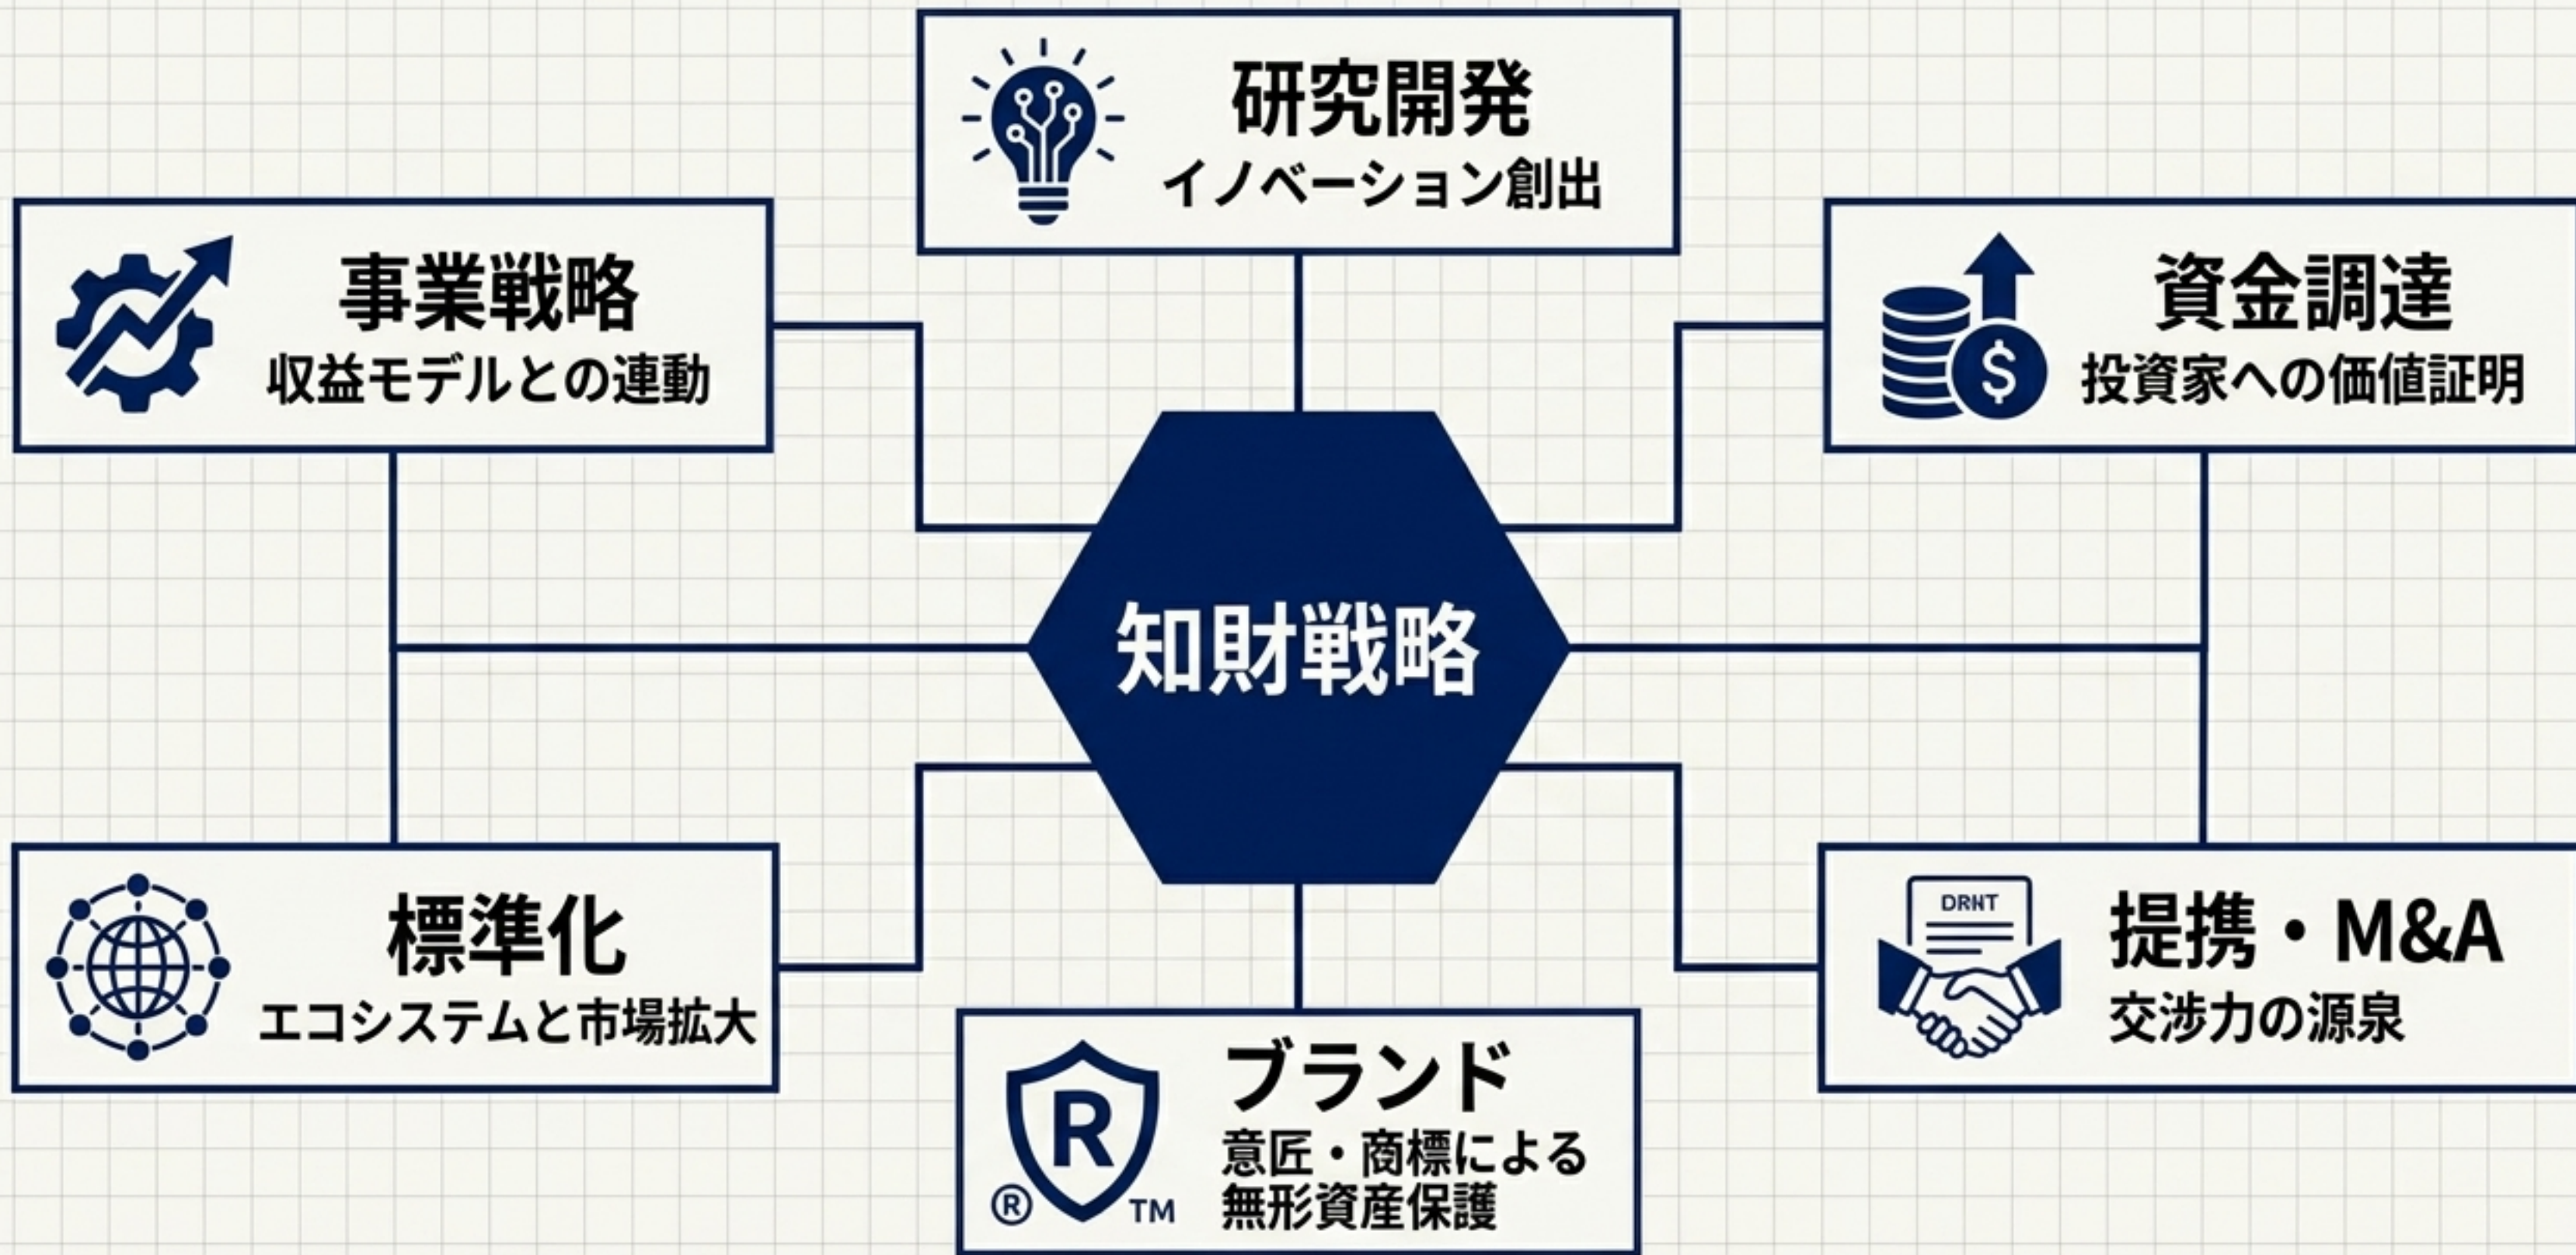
研究開発
イノベーション創出

事業戦略
収益モデルとの連動

資金調達
投資家への価値証明

知財戦略

標準化
エコシステムと市場拡大

DRNT

提携・M&A
交渉力の源泉

R

®

TM

ブランド
意匠・商標による無形資産保護